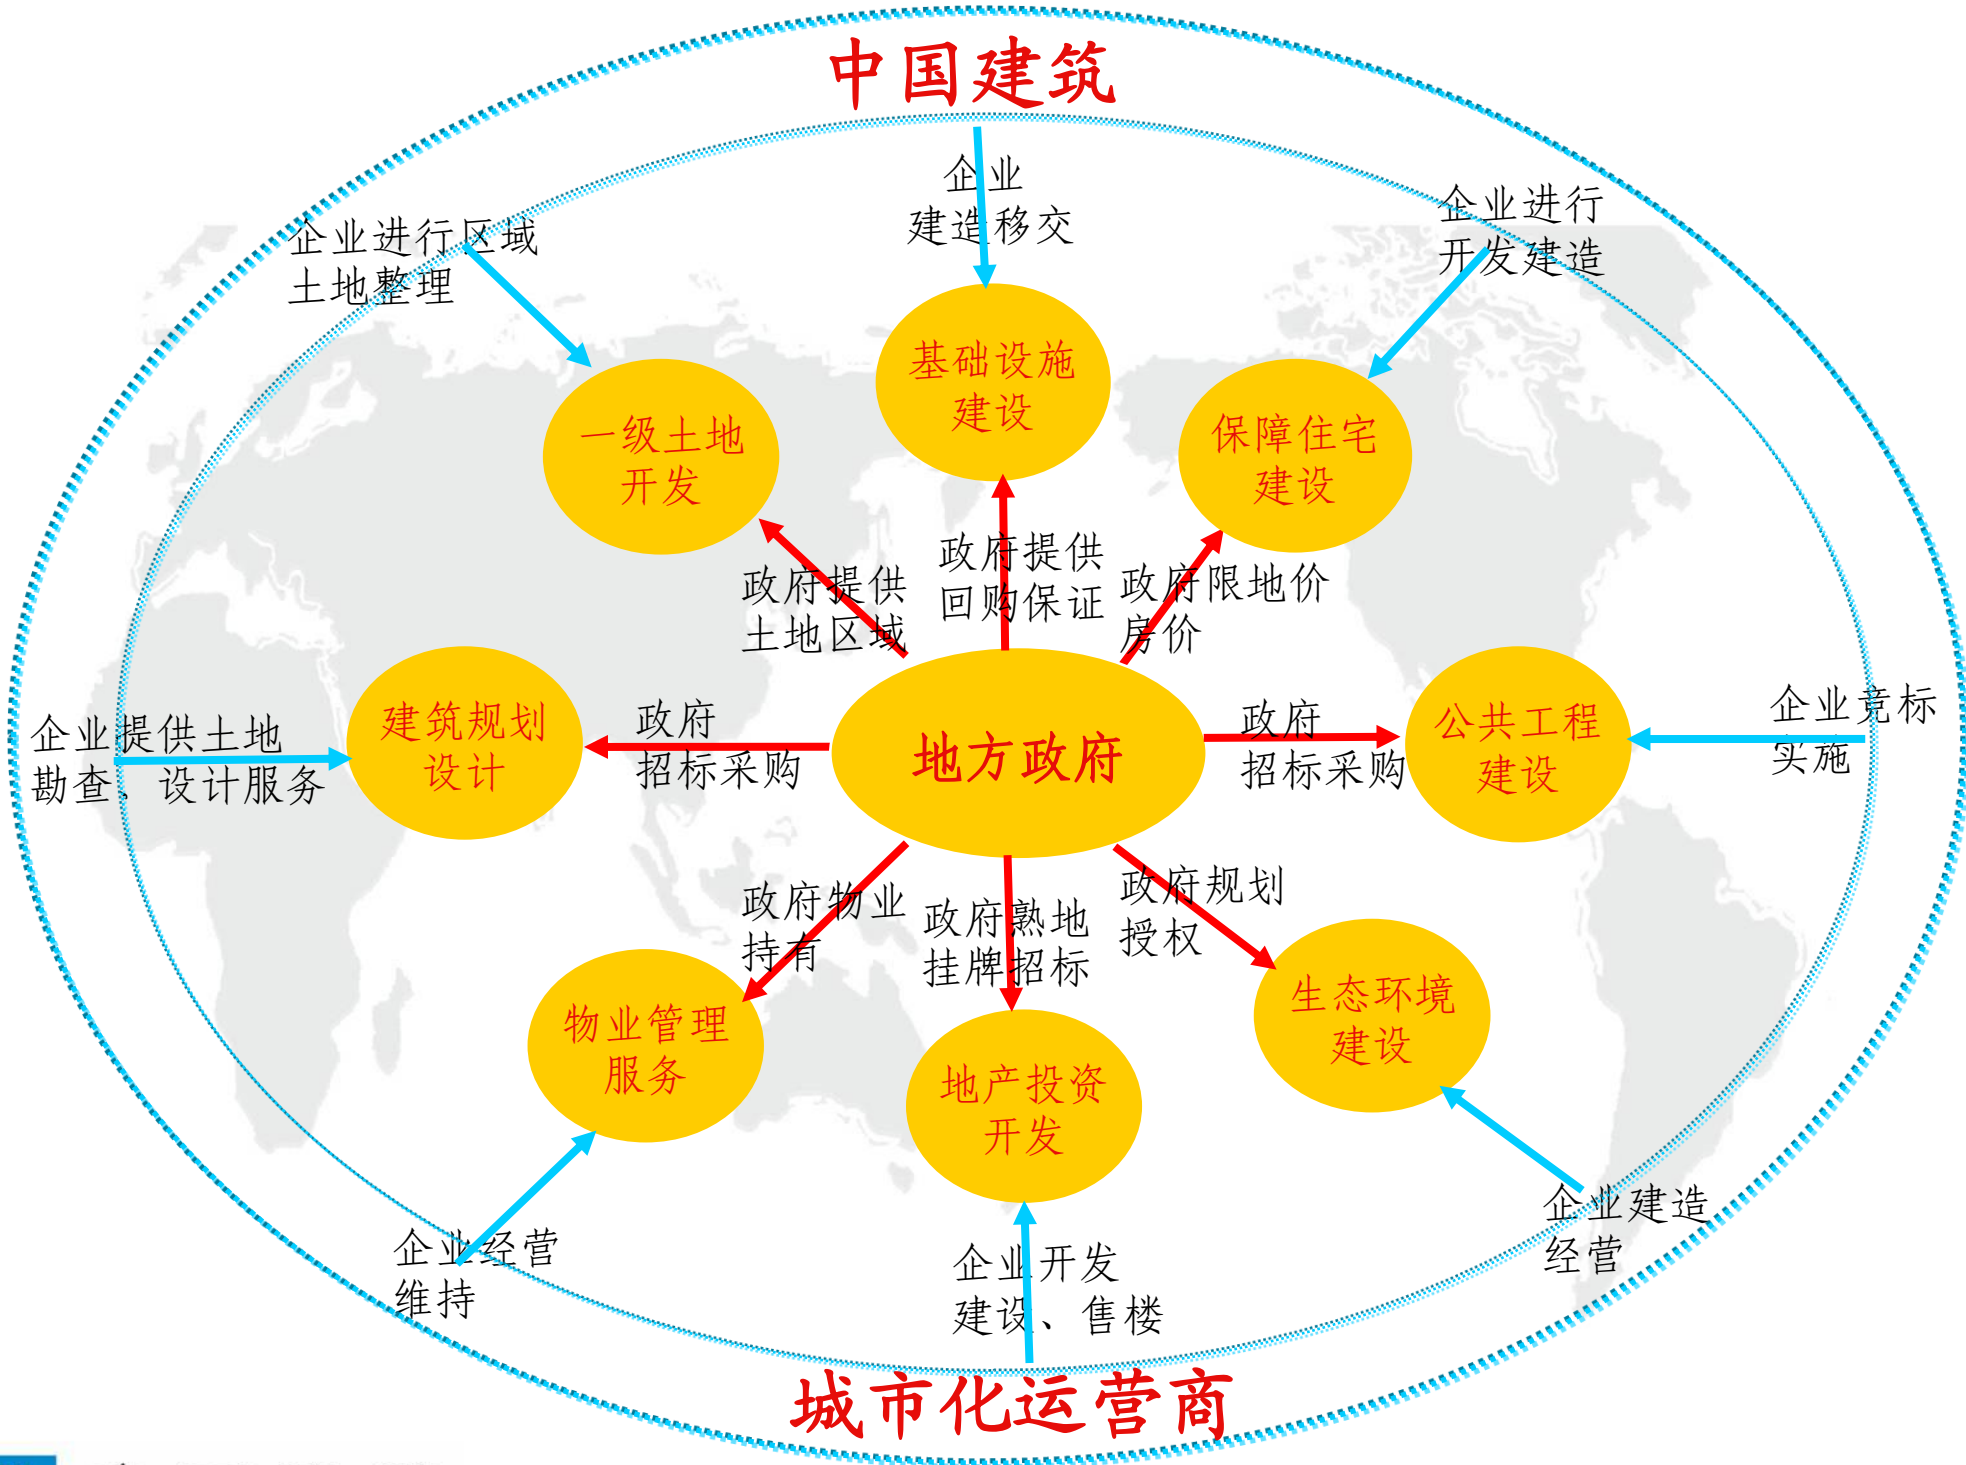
中国建筑

企业
建造移交

企业进行区域
土地整理

企业进行
开发建造

基础设施
建设

一级土地
开发

保障住宅
建设

政府提供
土地区域

政府提供
回购保证

政府限地价
房价

企业提供土地
勘查、设计服务

建筑规划
设计

政府
招标采购

地方政府

政府
招标采购

公共工程
建设

企业竞标
实施

政府物业
持有

政府熟地
挂牌招标

政府规划
授权

物业管理
服务

地产投资
开发

生态环境
建设

企业经营
维持

企业开发
建设、售楼

企业建造
经营

城市化运营商